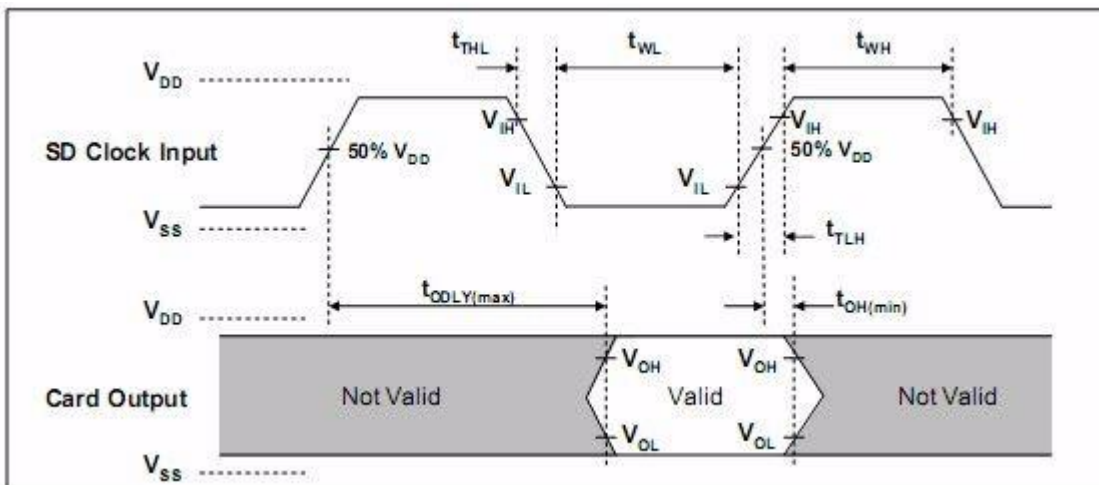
$t_{THL}$

$t_{WL}$

$t_{WH}$

$V_{DD}$

$V_{IH}$

$V_{IH}$

$V_{IH}$

SD Clock Input

50% $V_{DD}$

50% $V_{DD}$

$V_{IL}$

$V_{IL}$

$V_{SS}$

$t_{TLH}$

$V_{DD}$

$t_{ODLY(max)}$

$t_{OH(min)}$

$V_{OH}$

$V_{OH}$

Card Output

Not Valid

Valid

Not Valid

$V_{OL}$

$V_{OL}$

$V_{SS}$